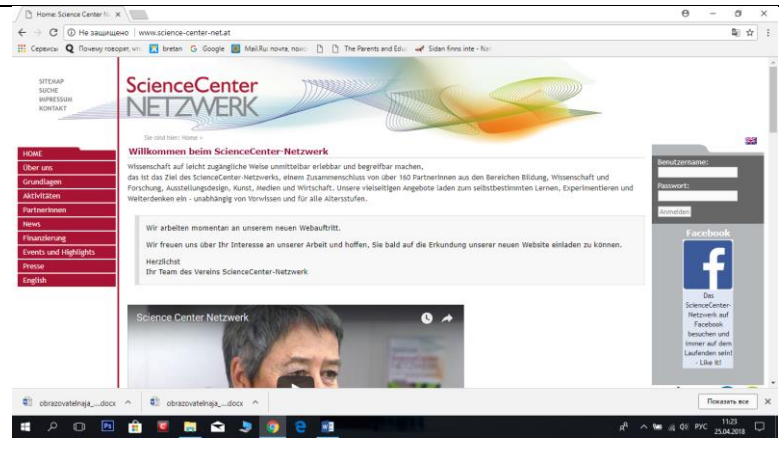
Home: Science Center N ×

Не защищено | www.science-center-net.at

Сервисы Почему говорят, чт bretan Google Mail.Ru: почта, поис The Parents and Edu Sidan finns inte - Nat

SITEMAP
SUCHE
IMPRESSUM
KONTAKT

ScienceCenter
NETZWERK

Sie sind hier: Home »

Willkommen beim ScienceCenter-Netzwerk

Wissenschaft auf leicht zugängliche Weise unmittelbar erlebbar und begreifbar machen, das ist das Ziel des ScienceCenter-Netzwerks, einem Zusammenschluss von über 160 PartnerInnen aus den Bereichen Bildung, Wissenschaft und Forschung, Ausstellungsdesign, Kunst, Medien und Wirtschaft. Unsere vielseitigen Angebote laden zum selbstbestimmten Lernen, Experimentieren und Weiterdenken ein - unabhängig von Vorwissen und für alle Altersstufen.

Wir arbeiten momentan an unserem neuen Webauftritt.

Wir freuen uns über Ihr Interesse an unserer Arbeit und hoffen, Sie bald auf die Erkundung unserer neuen Website einladen zu können.

Herzlichst
Ihr Team des Vereins ScienceCenter-Netzwerk

HOME
Über uns
Grundlagen
Aktivitäten
PartnerInnen
News
Finanzierung
Events und Highlights
Presse
English

Benutzername:
Passwort:
Anmelden

Facebook

Das ScienceCenter-Netzwerk auf Facebook besuchen und immer auf dem Laufenden sein! - Like it!

Science Center Netzwerk

obrazovatelnaja_....docx
obrazovatelnaja_....docx
Показать все

РУС 11:23 25.04.2018